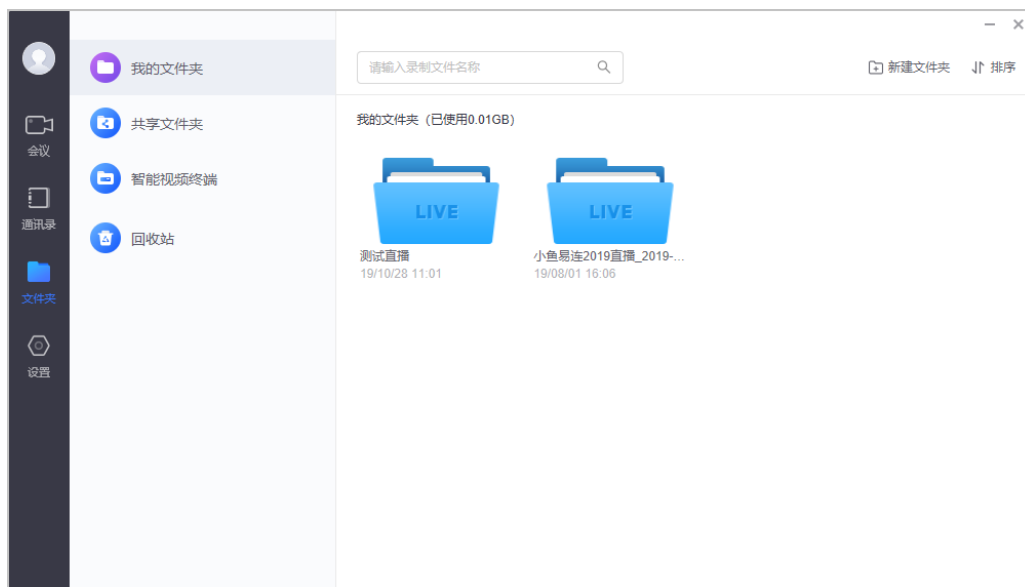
会议
通讯录
文件夹
设置

我的文件夹
共享文件夹
智能视频终端
回收站

请输入录制文件名称
新建文件夹
排序

我的文件夹（已使用0.01GB）

LIVE
测试直播
19/10/28 11:01

LIVE
小鱼易连2019直播_2019-...
19/08/01 16:06